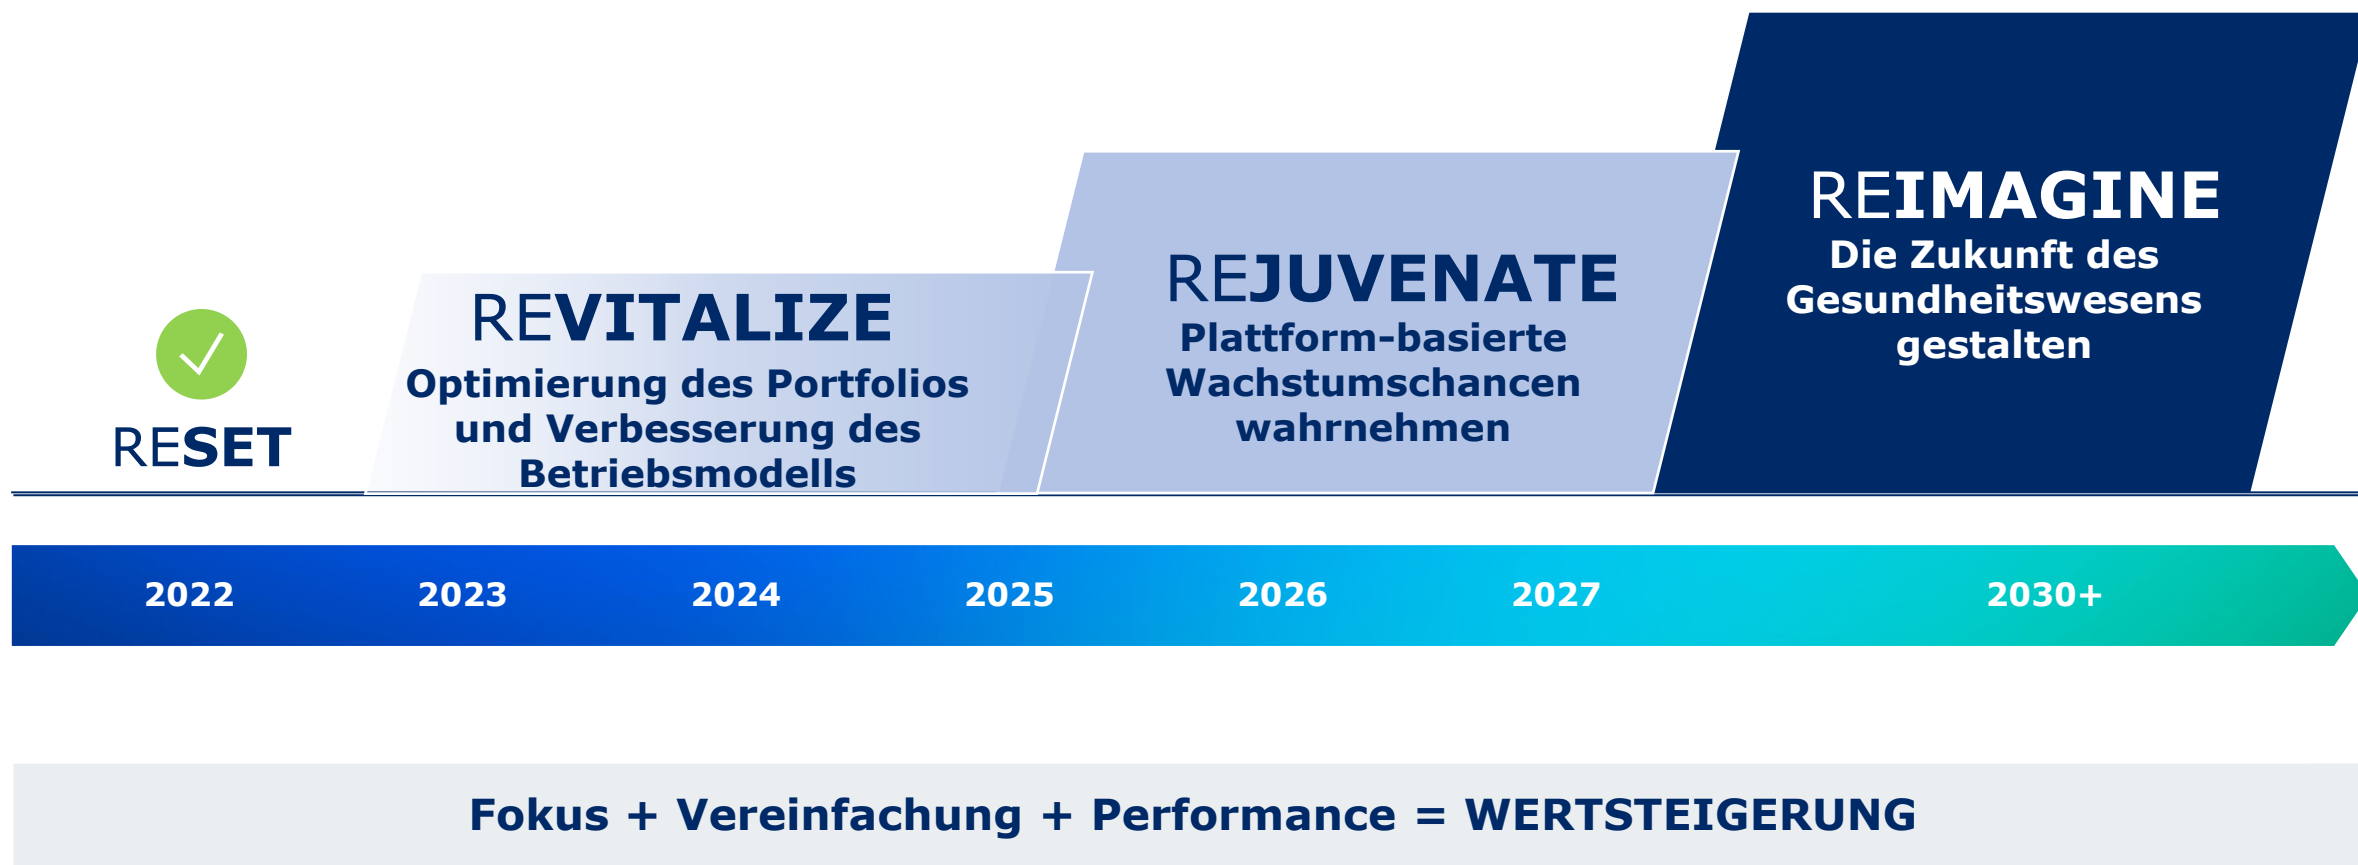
RESET

REVITALIZE
Optimierung des Portfolios und Verbesserung des Betriebsmodells

REJUVENATE
Plattform-basierte Wachstumschancen wahrnehmen

REIMAGINE
Die Zukunft des Gesundheitswesens gestalten

2022 2023 2024 2025 2026 2027 2030+

Fokus + Vereinfachung + Performance = WERTSTEIGERUNG